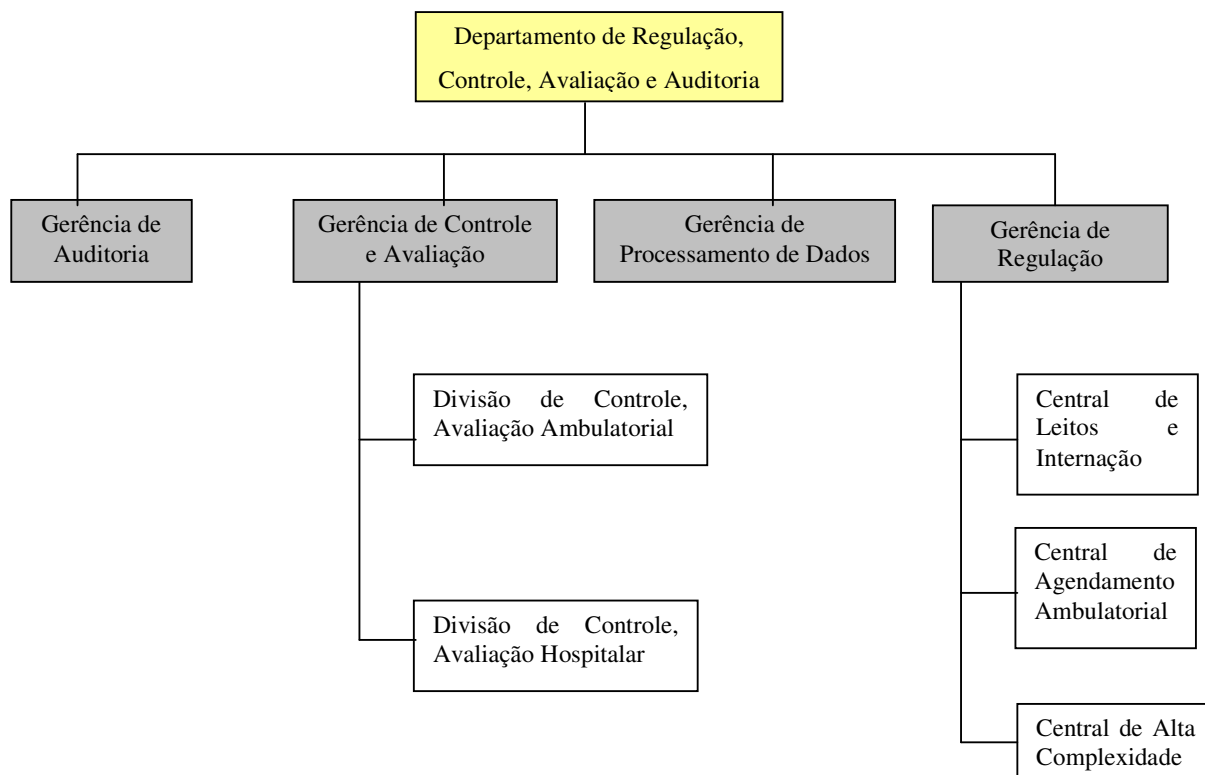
Departamento de Regulação, Controle, Avaliação e Auditoria

Gerência de Auditoria

Gerência de Controle e Avaliação

Gerência de Processamento de Dados

Gerência de Regulação

Divisão de Controle, Avaliação Ambulatorial

Divisão de Controle, Avaliação Hospitalar

Central de Leitos e Internação

Central de Agendamento Ambulatorial

Central de Alta Complexidade